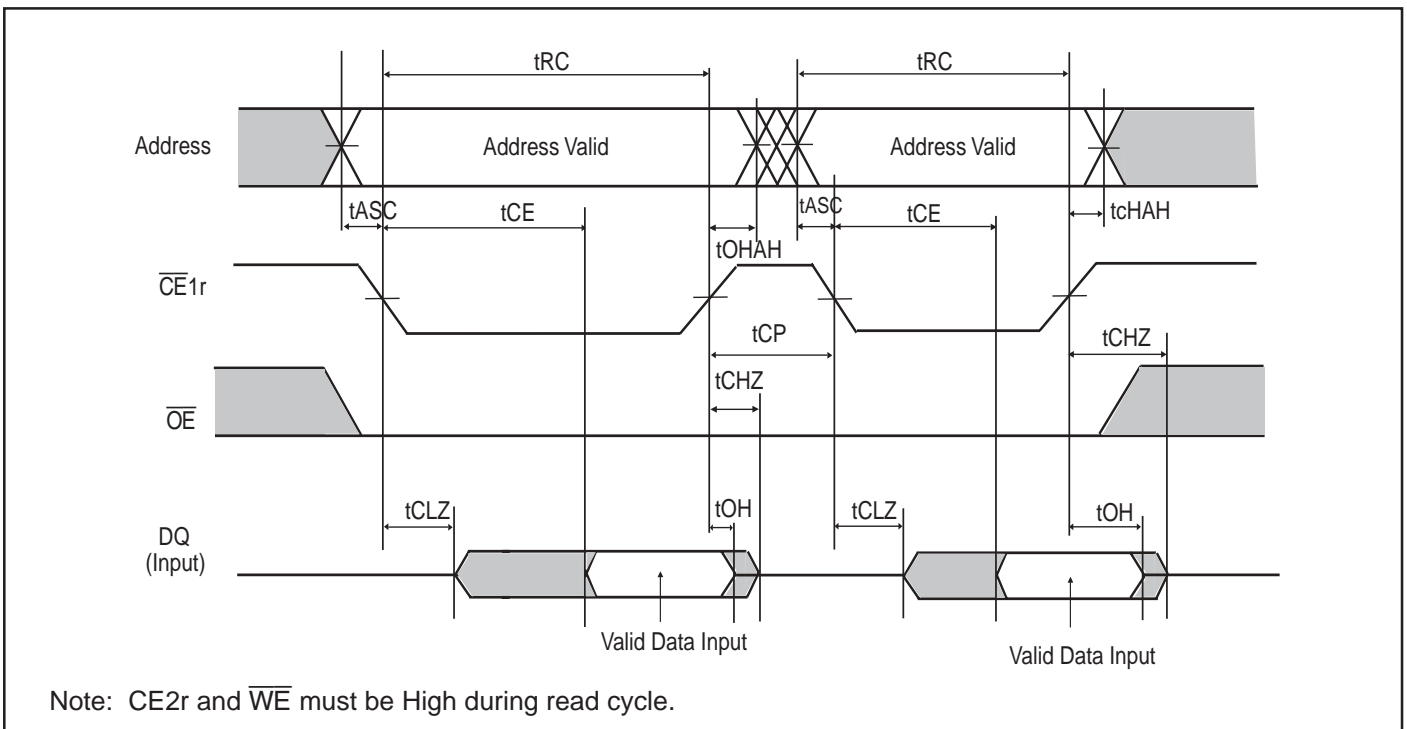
tRC

tRC

Address

Address Valid

Address Valid

tASC

tCE

tASC

tCE

tcHAH

tOHAH

$\overline{CE}$1r

tCP

tCHZ

tCHZ

$\overline{OE}$

tCLZ

tOH

tCLZ

tOH

DQ (Input)

Valid Data Input

Valid Data Input

Note: CE2r and $\overline{WE}$ must be High during read cycle.